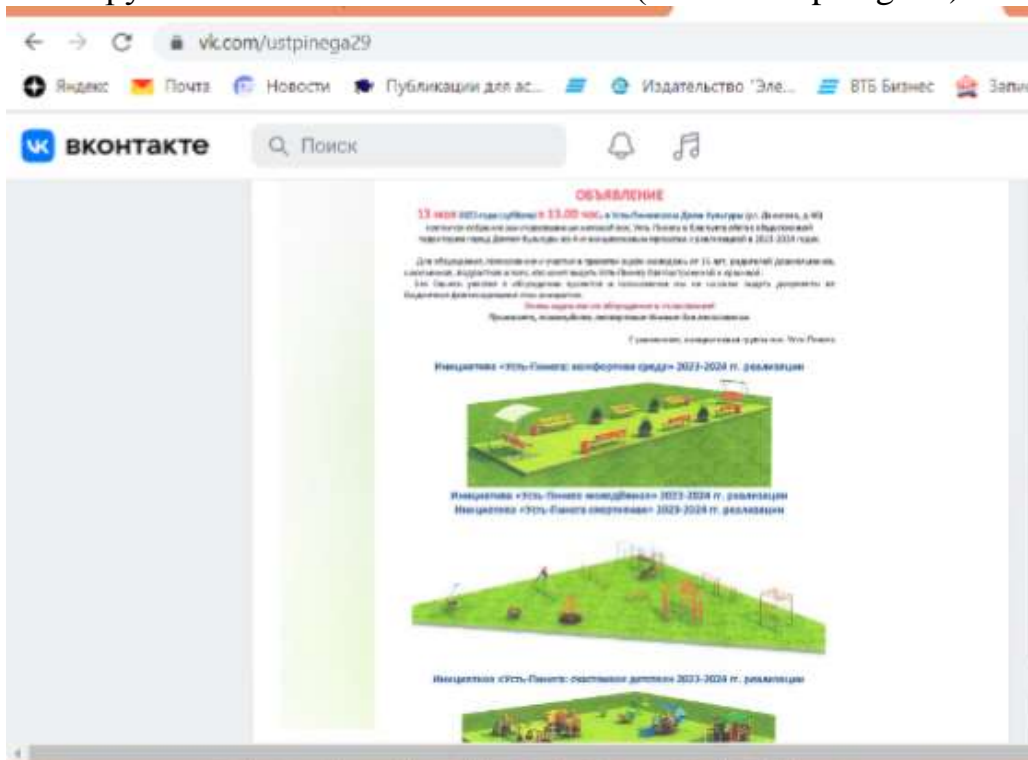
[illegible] (vk.com/ustpinega29)

vk.com/ustpinega29

Яндекс Почта Новости Публикации для ас... Издательство "Эле... ВТБ Бизнес Запи

вконтакте Поиск

ОБЪЯВЛЕНИЕ

13 июля 2023 года (суббота) в 13.00 час. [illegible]

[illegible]

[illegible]

Инициатива «Усть-Пинега: комфортная среда» 2023-2024 гг. реализации

Инициатива «Усть-Пинега молодёжная» 2023-2024 гг. реализации
Инициатива «Усть-Пинега спортивная» 2023-2024 гг. реализации

Инициатива «Усть-Пинега: счастливое детство» 2023-2024 гг. реализации